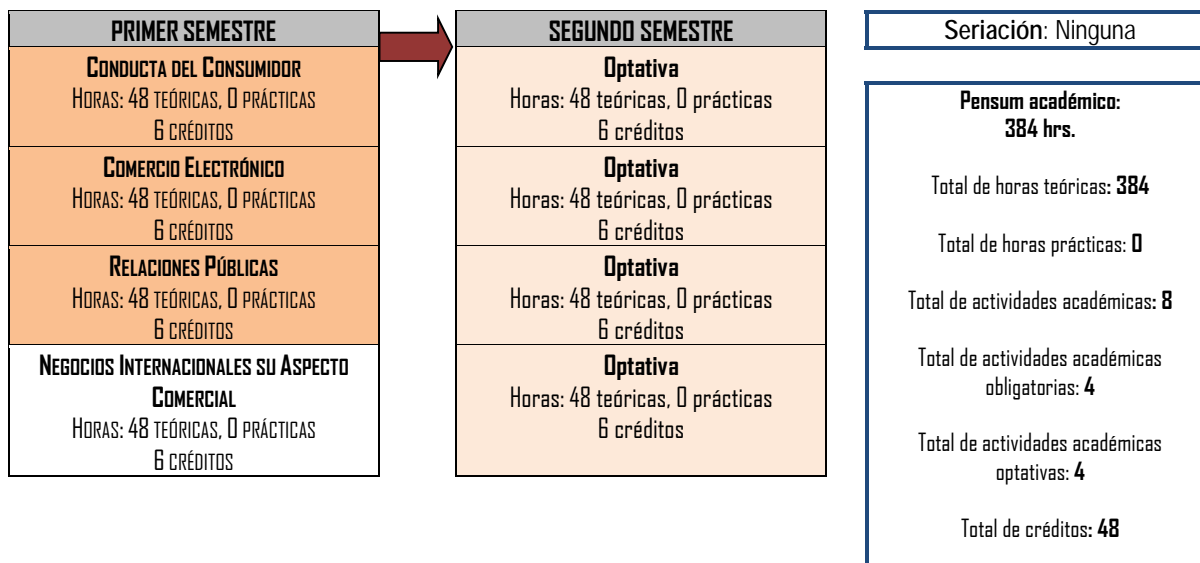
PRIMER SEMESTRE

Conducta del Consumidor
Horas: 48 teóricas, 0 prácticas
6 créditos

Comercio Electrónico
Horas: 48 teóricas, 0 prácticas
6 créditos

Relaciones Públicas
Horas: 48 teóricas, 0 prácticas
6 créditos

Negocios Internacionales su Aspecto Comercial
Horas: 48 teóricas, 0 prácticas
6 créditos

SEGUNDO SEMESTRE

Optativa
Horas: 48 teóricas, 0 prácticas
6 créditos

Optativa
Horas: 48 teóricas, 0 prácticas
6 créditos

Optativa
Horas: 48 teóricas, 0 prácticas
6 créditos

Optativa
Horas: 48 teóricas, 0 prácticas
6 créditos

Seriación: Ninguna

Pensum académico:
384 hrs.

Total de horas teóricas: 384

Total de horas prácticas: 0

Total de actividades académicas: 8

Total de actividades académicas obligatorias: 4

Total de actividades académicas optativas: 4

Total de créditos: 48